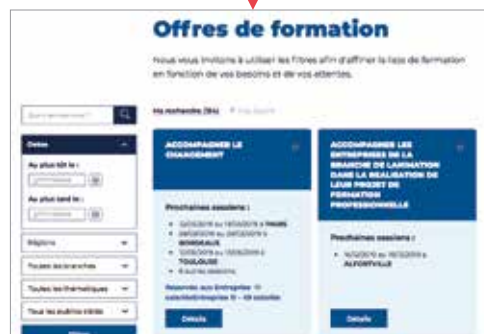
Offres de formation

Nous vous invitons à utiliser les filtres afin d'affiner la liste de formation en fonction de vos besoins et de vos attentes.

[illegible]

Dates

Au plus tôt le :

Au plus tard le :

Régions

Toutes les branches

Toutes les thématiques

Tous les publics cibles

Ma recherche (54)

ACCOMPAGNER LE CHANGEMENT

Prochaines sessions :

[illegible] à PARIS

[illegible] à BORDEAUX

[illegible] à TOULOUSE

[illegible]

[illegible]

Détails

ACCOMPAGNER LES ENTREPRISES DE LA BRANCHE DE LAMINATION DANS LA RÉALISATION DE LEUR PROJET DE FORMATION PROFESSIONNELLE

Prochaines sessions :

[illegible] à ALFORTVILLE

Détails